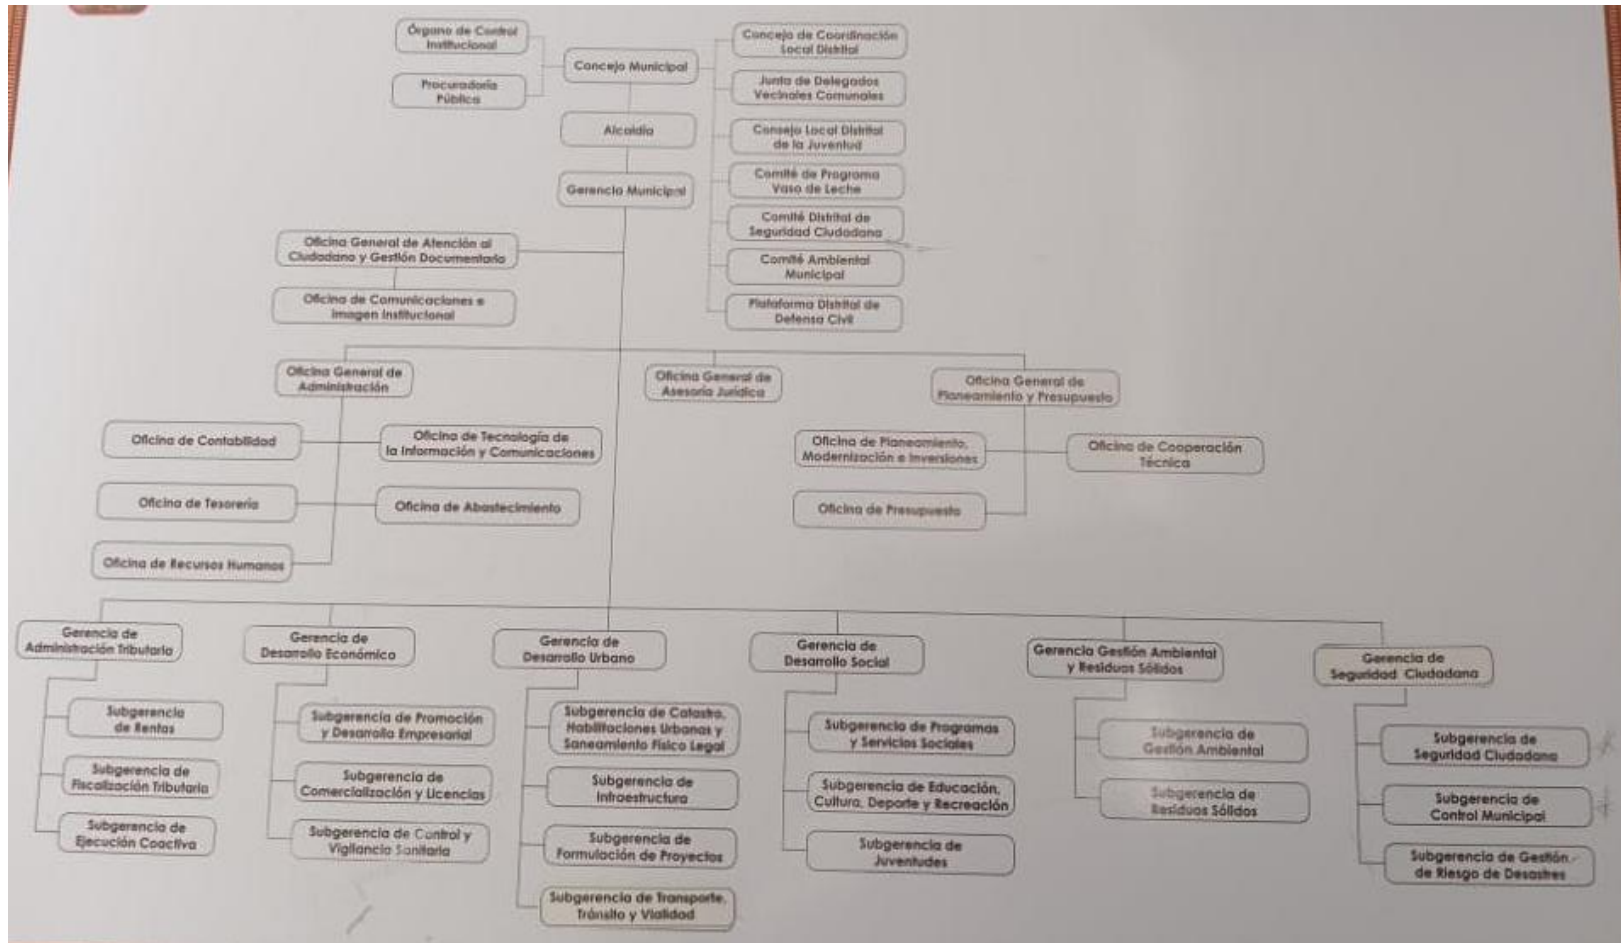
Órgano de Control Institucional

Procuraduría Pública

Concejo Municipal

Concejo de Coordinación Local Distrital

Junta de Delegados Vecinales Comunales

Consejo Local Distrital de la Juventud

Comité de Programa Vaso de Leche

Comité Distrital de Seguridad Ciudadana

Comité Ambiental Municipal

Plataforma Distrital de Defensa Civil

Alcaldía

Gerencia Municipal

Oficina General de Atención al Ciudadano y Gestión Documentaria

Oficina de Comunicaciones e Imagen Institucional

Oficina General de Administración

Oficina General de Asesoría Jurídica

Oficina General de Planeamiento y Presupuesto

Oficina de Contabilidad

Oficina de Tecnología de la Información y Comunicaciones

Oficina de Tesorería

Oficina de Abastecimiento

Oficina de Recursos Humanos

Oficina de Planeamiento, Modernización e Inversiones

Oficina de Cooperación Técnica

Oficina de Presupuesto

Gerencia de Administración Tributaria

Subgerencia de Rentas

Subgerencia de Fiscalización Tributaria

Subgerencia de Ejecución Coactiva

Gerencia de Desarrollo Económico

Subgerencia de Promoción y Desarrollo Empresarial

Subgerencia de Comercialización y Licencias

Subgerencia de Control y Vigilancia Sanitaria

Gerencia de Desarrollo Urbano

Subgerencia de Catastro, Habilitaciones Urbanas y Saneamiento Físico Legal

Subgerencia de Infraestructura

Subgerencia de Formulación de Proyectos

Subgerencia de Transporte, Tránsito y Vialidad

Gerencia de Desarrollo Social

Subgerencia de Programas y Servicios Sociales

Subgerencia de Educación, Cultura, Deporte y Recreación

Subgerencia de Juventudes

Gerencia Gestión Ambiental y Residuos Sólidos

Subgerencia de Gestión Ambiental

Subgerencia de Residuos Sólidos

Gerencia de Seguridad Ciudadana

Subgerencia de Seguridad Ciudadana

Subgerencia de Control Municipal

Subgerencia de Gestión de Riesgo de Desastres